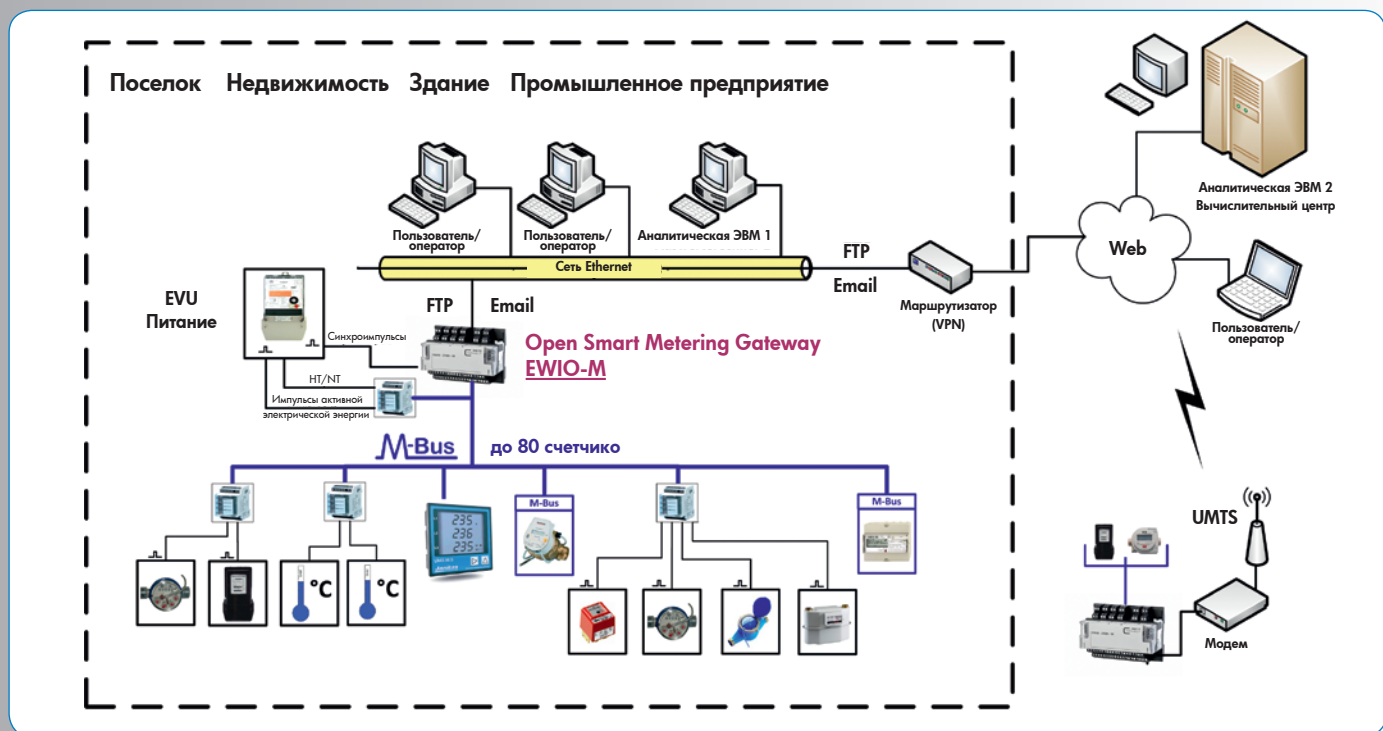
Поселок Недвижимость Здание Промышленное предприятие

Пользователь/ оператор

Пользователь/ оператор

Аналитическая ЭВМ 1

Аналитическая ЭВМ 2 Вычислительный центр

Web

FTP

Email

Сеть Ethernet

Маршрутизатор (VPN)

Пользователь/ оператор

EVU Питание

Синхроимпульсы

FTP

Email

Open Smart Metering Gateway EWIO-M

HT/NT

Импульсы активной электрической энергии

M-Bus

до 80 счетчико

M-Bus

M-Bus

235
236
235

°C

°C

UMTS

Модем